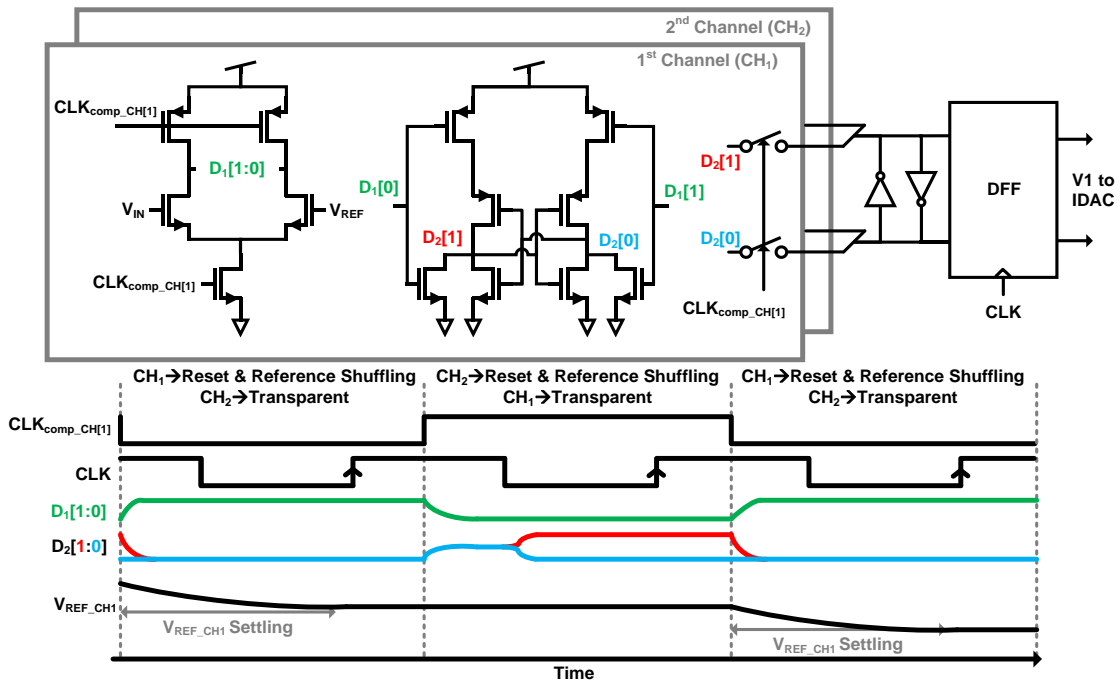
2$^{nd}$ Channel (CH$_2$)
1$^{st}$ Channel (CH$_1$)

CLK$_{comp\_CH[1]}$
D$_1$[1:0]
V$_{IN}$
V$_{REF}$
CLK$_{comp\_CH[1]}$

D$_1$[0]
D$_2$[1]
D$_2$[0]
D$_1$[1]

D$_2$[1]
D$_2$[0]
CLK$_{comp\_CH[1]}$

DFF
CLK
V1 to IDAC

CH$_1$→Reset & Reference Shuffling
CH$_2$→Transparent

CH$_2$→Reset & Reference Shuffling
CH$_1$→Transparent

CH$_1$→Reset & Reference Shuffling
CH$_2$→Transparent

CLK$_{comp\_CH[1]}$
CLK
D$_1$[1:0]
D$_2$[1:0]
V$_{REF\_CH1}$
V$_{REF\_CH1}$ Settling
V$_{REF\_CH1}$ Settling
Time